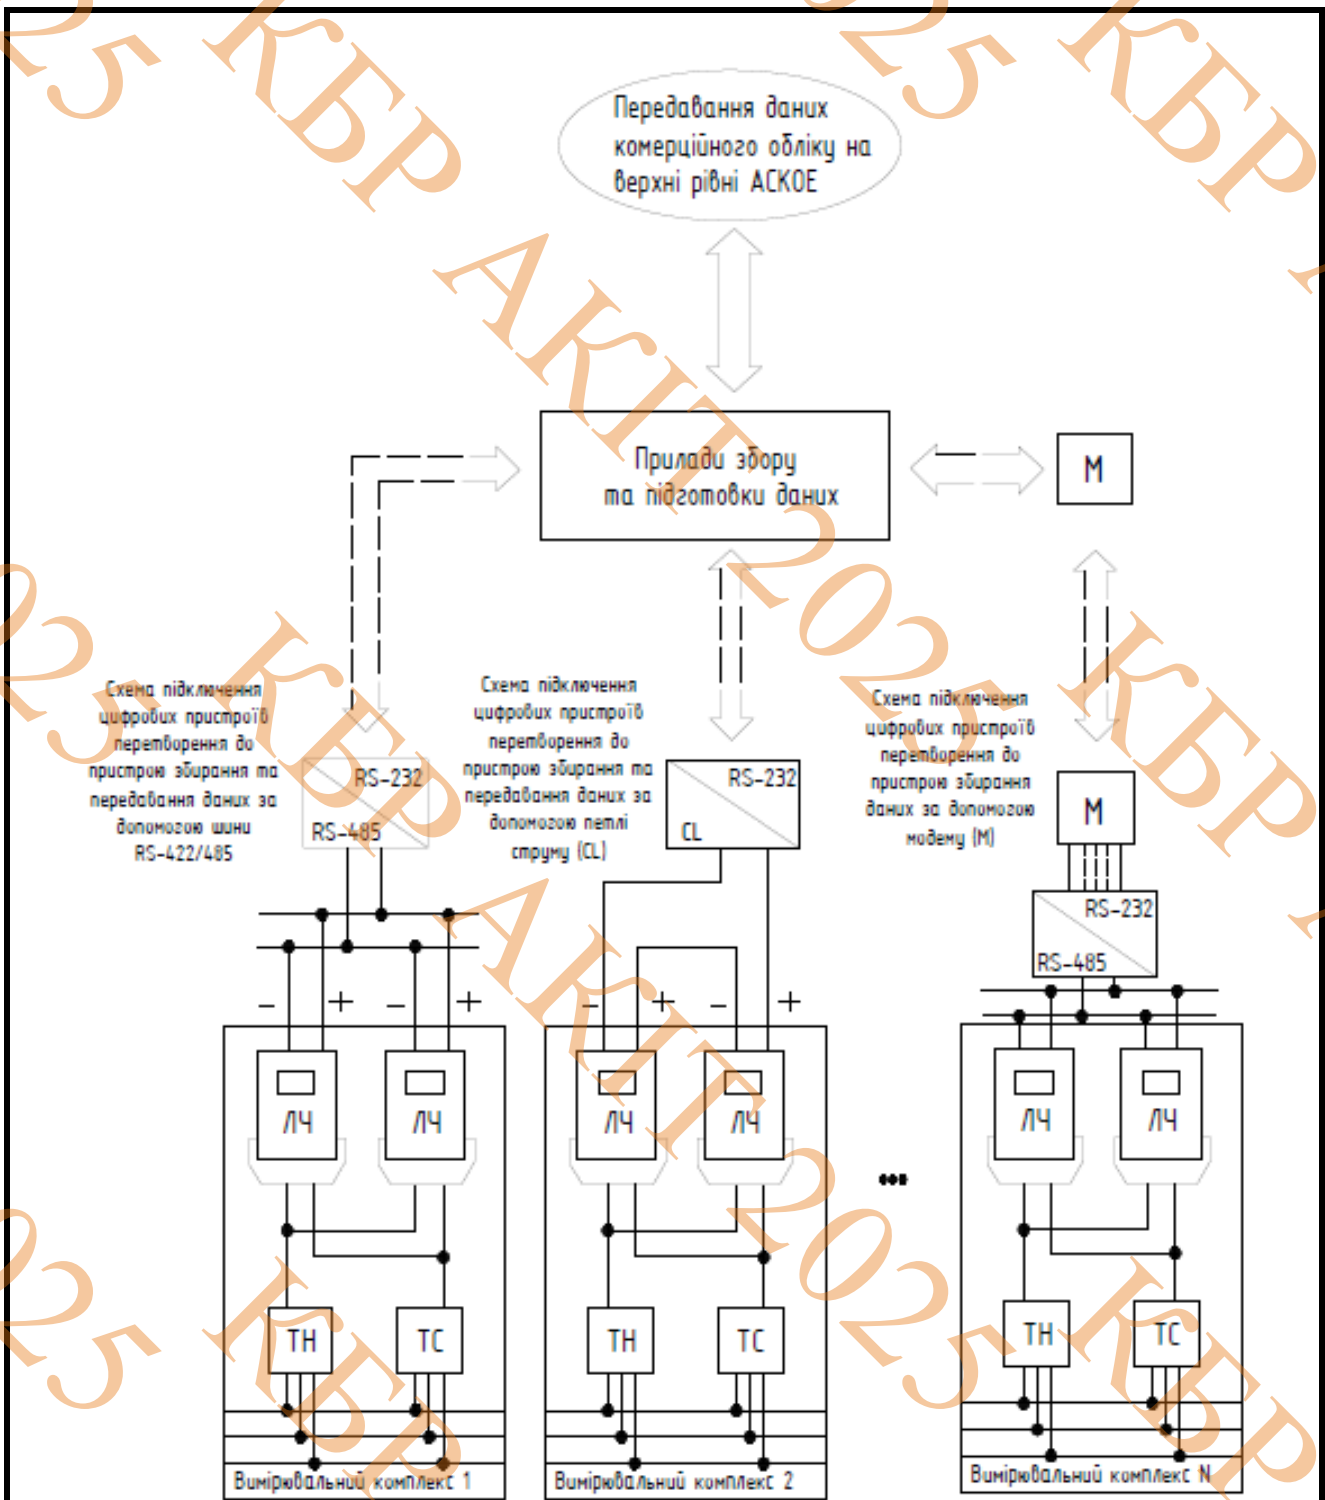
Передавання даних комерційного обліку на верхні рівні АСКОЕ

Прилади збору та підготовки даних

М

Схема підключення цифрових пристроїв перетворення до пристрою збирання та передавання даних за допомогою шини RS-422/485

RS-232
RS-485

Схема підключення цифрових пристроїв перетворення до пристрою збирання та передавання даних за допомогою петлі струму (CL)

RS-232
CL

Схема підключення цифрових пристроїв перетворення до пристрою збирання даних за допомогою модему (М)

М
RS-232
RS-485

– + – +
– + – +

ЛЧ ЛЧ
ЛЧ ЛЧ
ЛЧ ЛЧ

...

ТН ТС
ТН ТС
ТН ТС

Вимірювальний комплекс 1
Вимірювальний комплекс 2
Вимірювальний комплекс N

2025 КБР АКІТ 2025 КБР АКІТ 2025 КБР